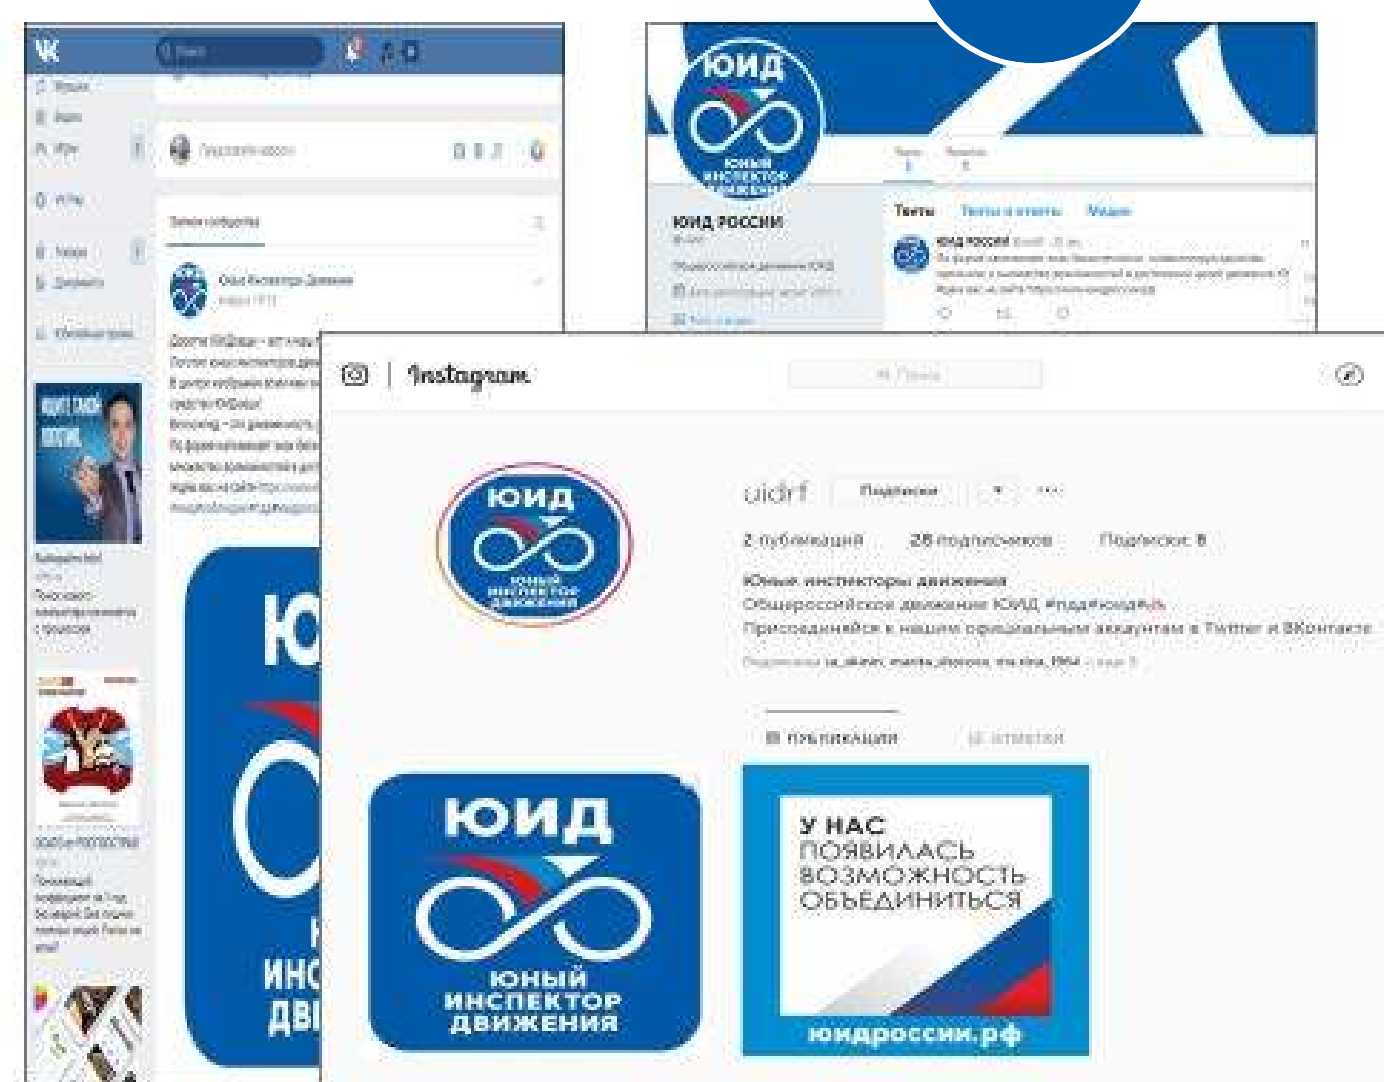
ЮИД
ЮНЫЙ ИНСПЕКТОР ДВИЖЕНИЯ
ЮИД РОССИИ
Твиты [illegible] Медиа
ЮИД России
Instagram
uidrf Подписки
2 публикации 28 подписчиков Подписки: 8
Юные инспекторы движения
Общероссийское движение ЮИД #пдд#юид#
Присоединяйся к нашим официальным аккаунтам в Twitter и ВКонтакте
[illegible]
ПУБЛИКАЦИИ ОТМЕТКИ
ЮИД
ЮНЫЙ ИНСПЕКТОР ДВИЖЕНИЯ
У НАС ПОЯВИЛАСЬ ВОЗМОЖНОСТЬ ОБЪЕДИНИТЬСЯ
юидроссии.рф
Юный Инспектор Движения
ЮИ
ИНС
ДВИ